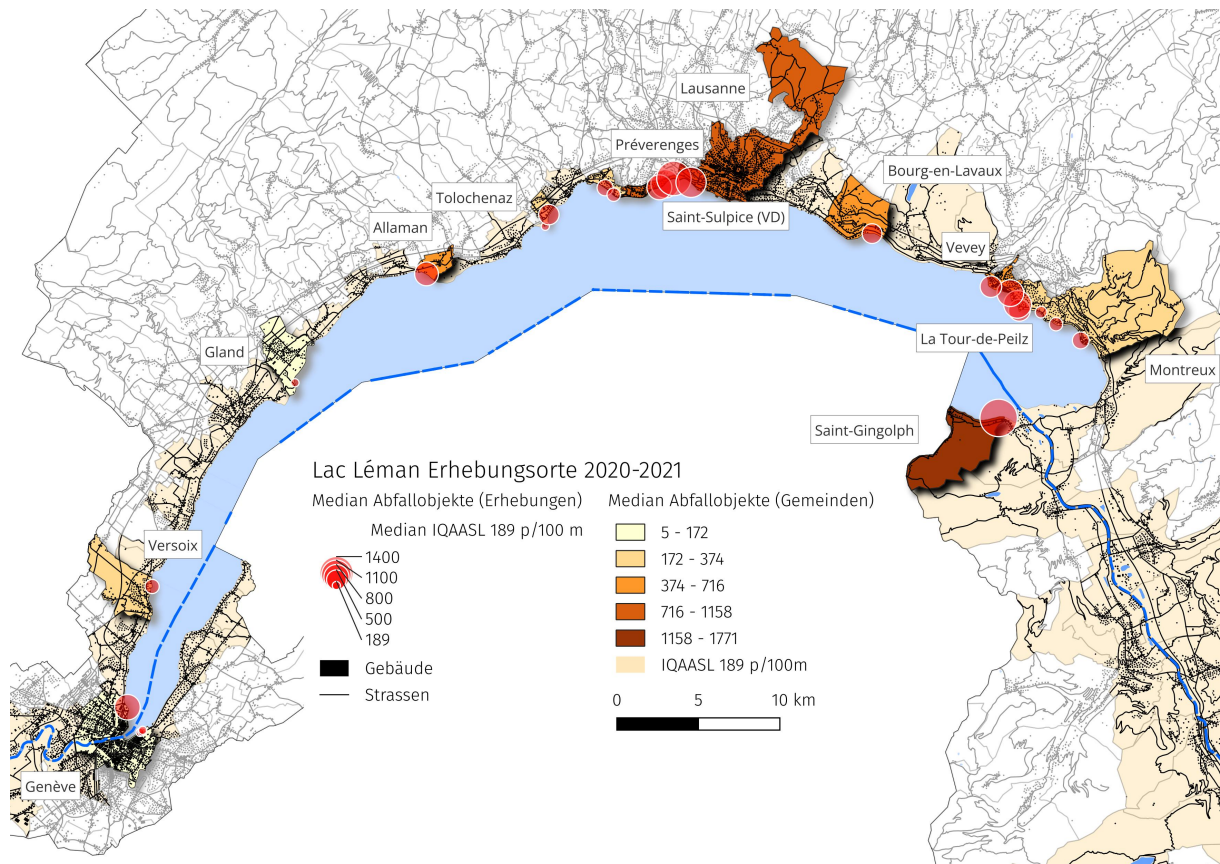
Lausanne

Préverenges

Bourg-en-Lavaux

Tolochenaz

Saint-Sulpice (VD)

Allaman

Vevey

La Tour-de-Peilz

Gland

Montreux

Saint-Gingolph

Lac Léman Erhebungsorte 2020-2021

Median Abfallobjekte (Erhebungen)

Median IQAASL 189 p/100 m

1400
1100
800
500
189

Gebäude

Strassen

Median Abfallobjekte (Gemeinden)

5 - 172
172 - 374
374 - 716
716 - 1158
1158 - 1771
IQAASL 189 p/100m

0 5 10 km

Versoix

Genève